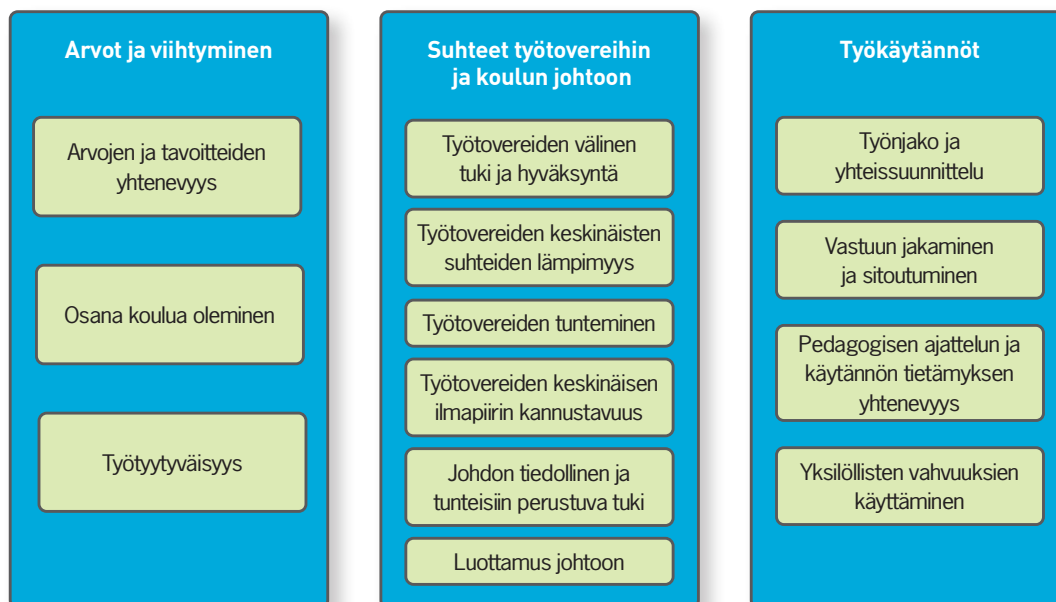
Arvot ja viihtyminen

Arvojen ja tavoitteiden yhtenevyys

Osana koulua oleminen

Työtyytyväisyys

Suhteet työtovereihin ja koulun johtoon

Työtovereiden välinen tuki ja hyväksyntä

Työtovereiden keskinäisten suhteiden lämpimyys

Työtovereiden tunteminen

Työtovereiden keskinäisen ilmapiirin kannustavuus

Johdon tiedollinen ja tunteisiin perustuva tuki

Luottamus johtoon

Työkäytännöt

Työnjako ja yhteissuunnittelu

Vastuun jakaminen ja sitoutuminen

Pedagogisen ajattelun ja käytännön tietämyksen yhtenevyys

Yksilöllisten vahvuuksien käyttäminen